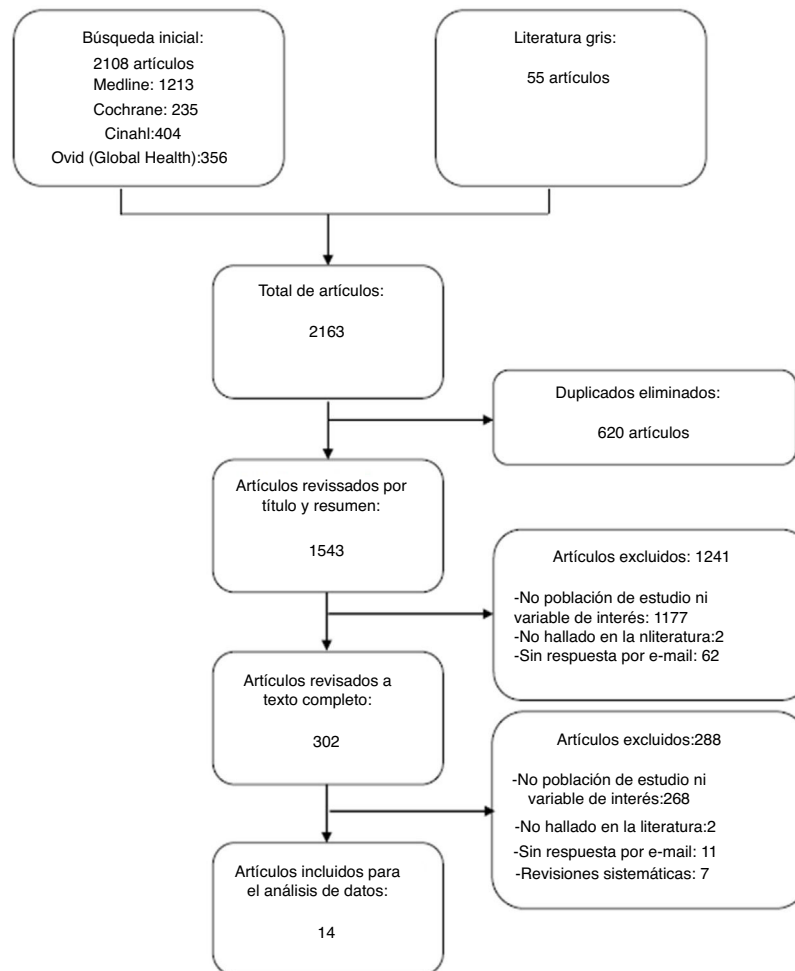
Búsqueda inicial:
2108 artículos
Medline: 1213
Cochrane: 235
Cinahl:404
Ovid (Global Health):356

Literatura gris:

55 artículos

Total de artículos:

2163

Duplicados eliminados:

620 artículos

Artículos revissados por título y resumen:

1543

Artículos excluidos: 1241

-No población de estudio ni variable de interés: 1177
-No hallado en la nliteratura:2
-Sin respuesta por e-mail: 62

Artículos revisados a texto completo:

302

Artículos excluidos:288

-No población de estudio ni variable de interés:268
-No hallado en la literatura:2
-Sin respuesta por e-mail: 11
-Revisiones sistemáticas: 7

Artículos incluidos para el análisis de datos:

14